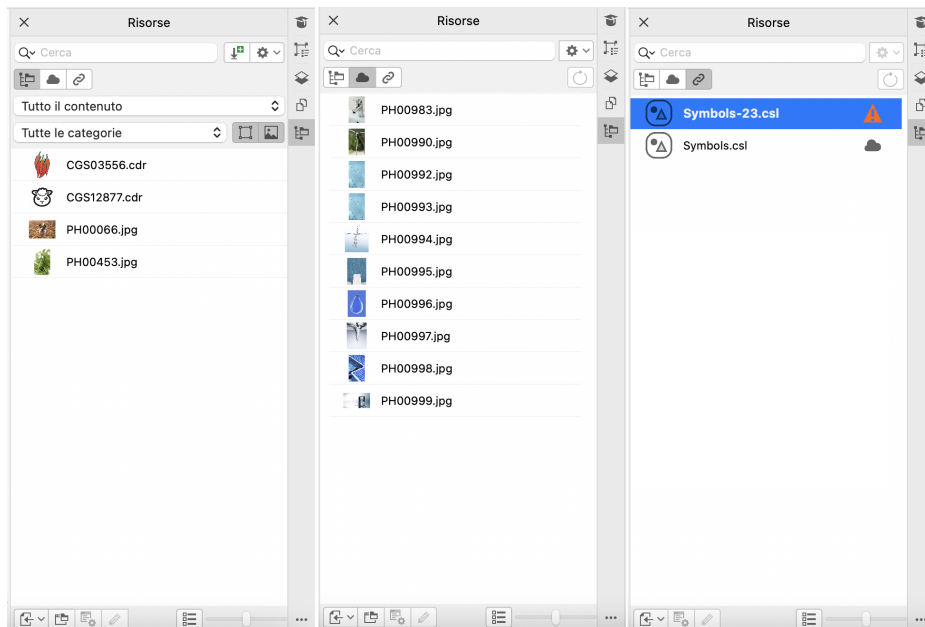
Risorse

Cerca

Tutto il contenuto

Tutte le categorie

CGS03556.cdr

CGS12877.cdr

PH00066.jpg

PH00453.jpg

Risorse

Cerca

PH00983.jpg

PH00990.jpg

PH00992.jpg

PH00993.jpg

PH00994.jpg

PH00995.jpg

PH00996.jpg

PH00997.jpg

PH00998.jpg

PH00999.jpg

Risorse

Cerca

Symbols-23.csl

Symbols.csl